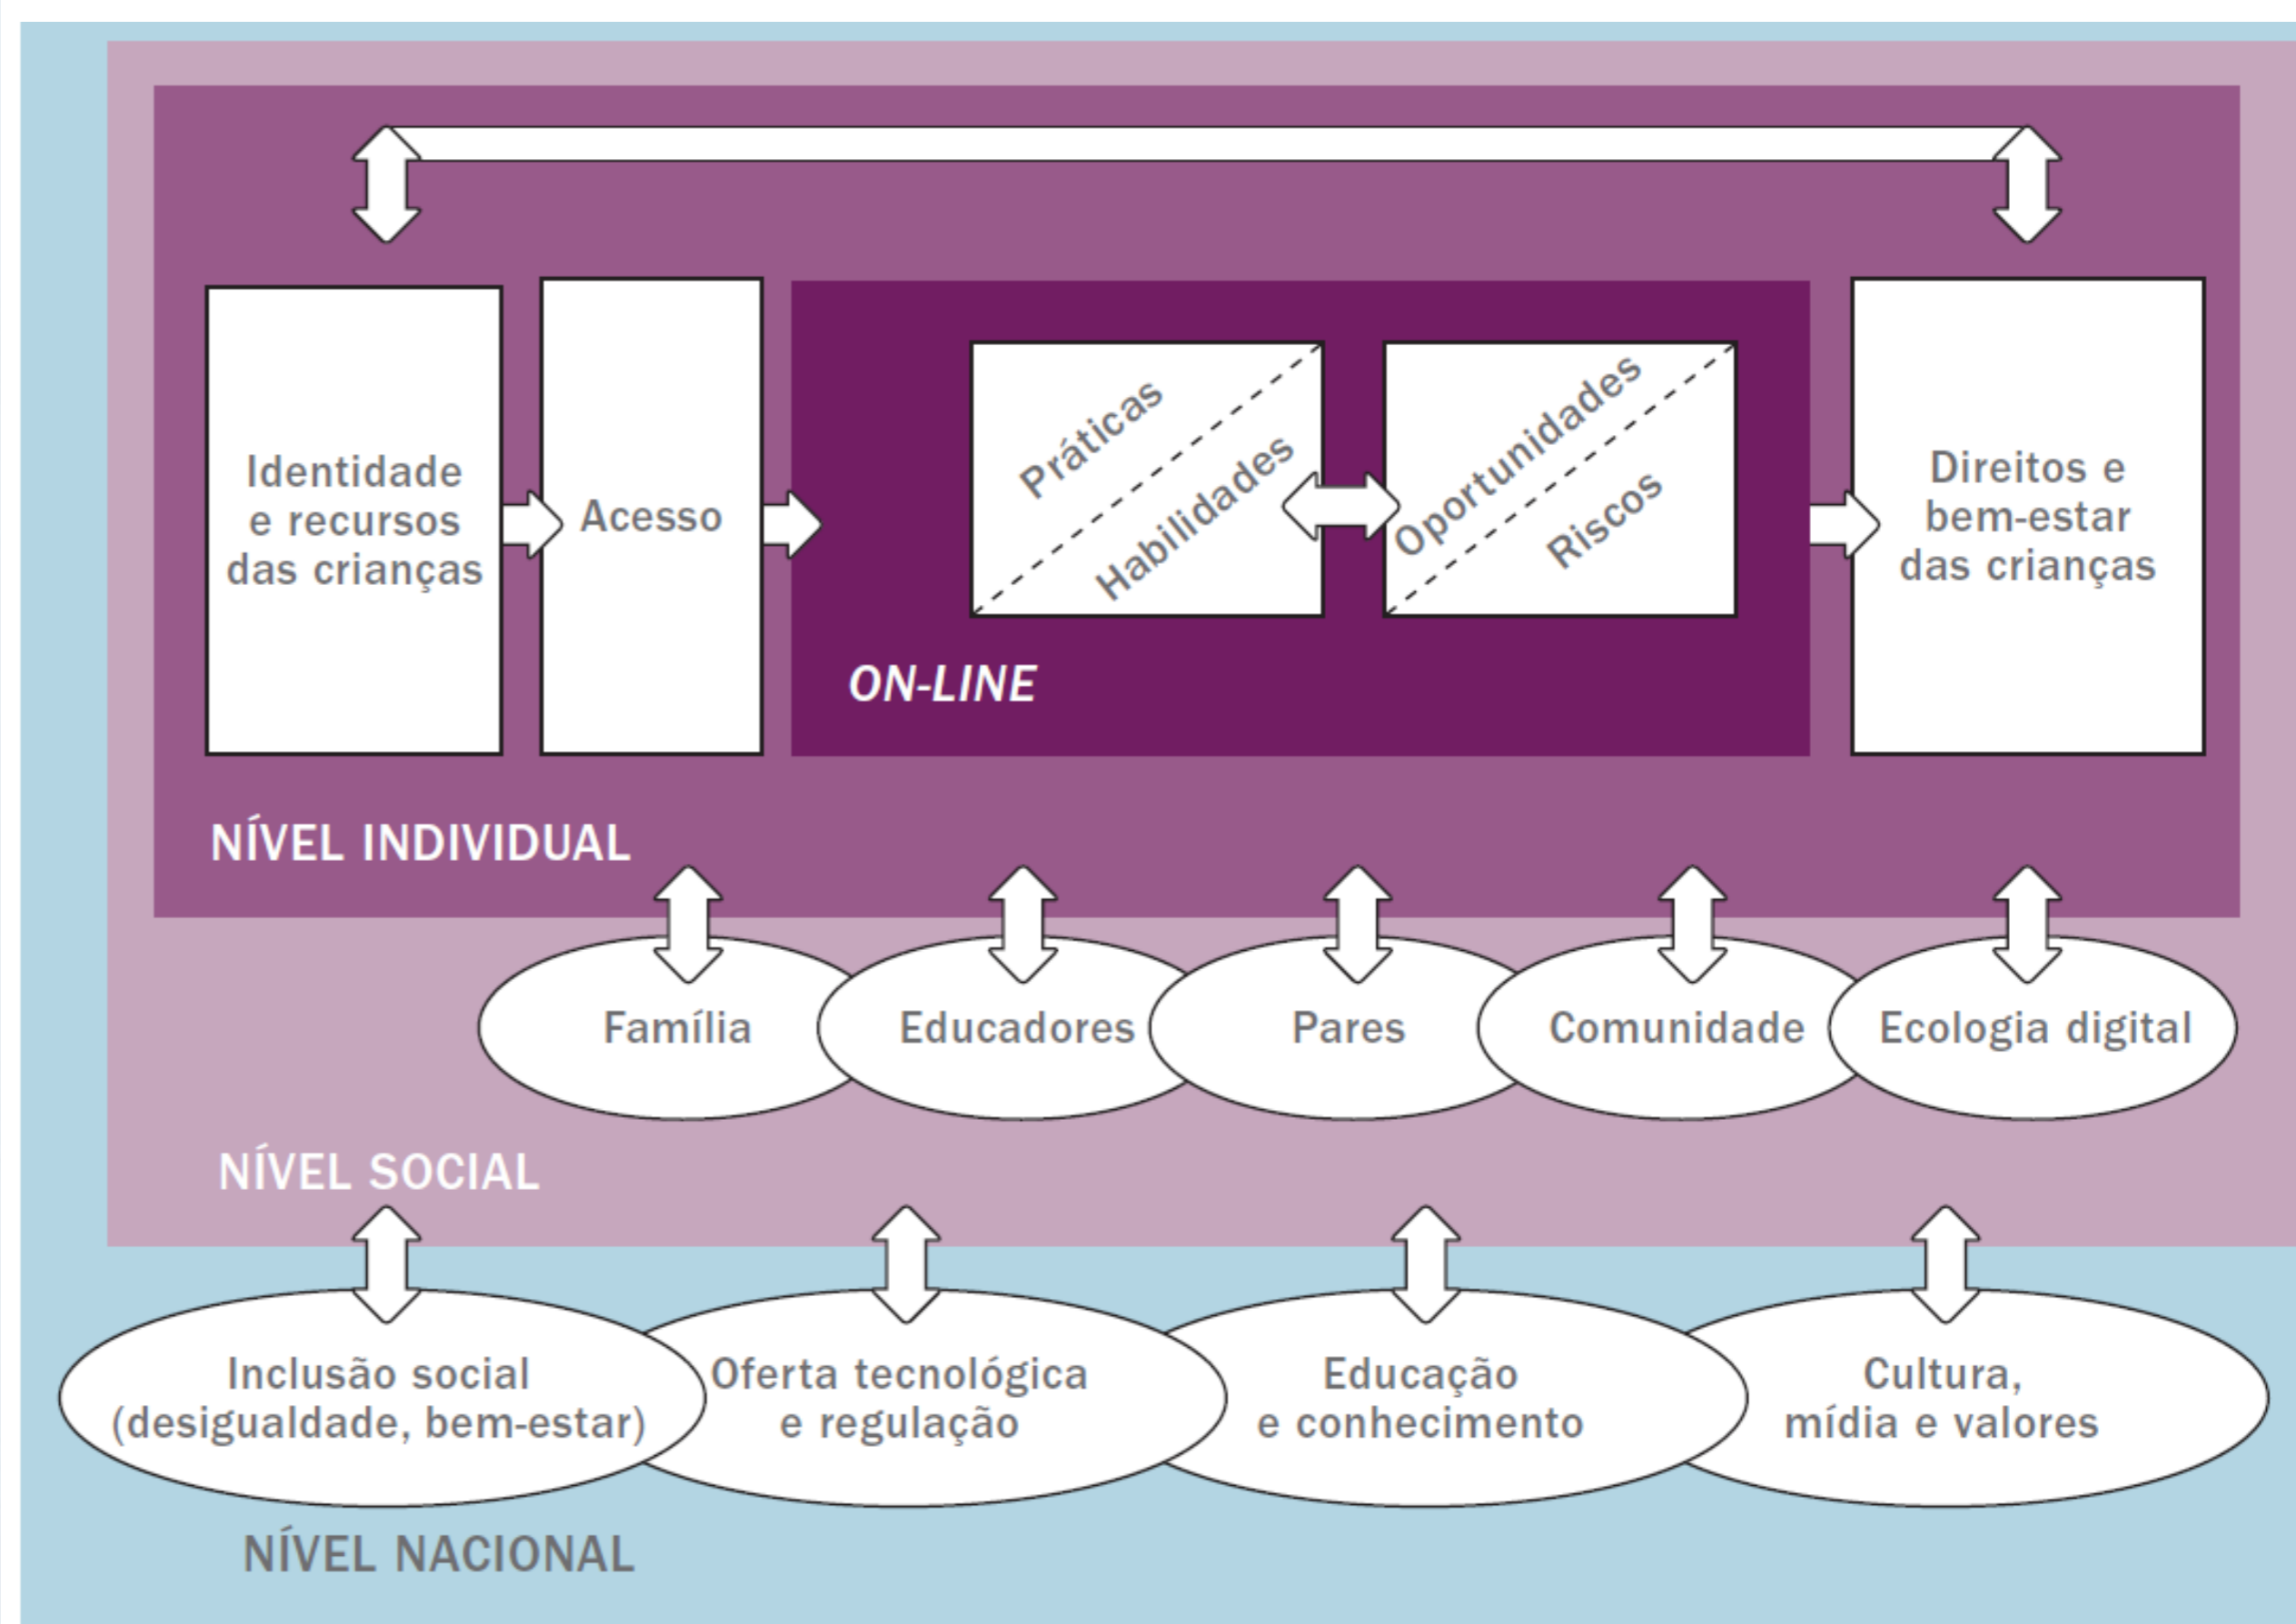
Identidade e recursos das crianças

Acesso

Práticas

Habilidades

Oportunidades

Riscos

ON-LINE

Direitos e bem-estar das crianças

NÍVEL INDIVIDUAL

Família

Educadores

Pares

Comunidade

Ecologia digital

NÍVEL SOCIAL

Inclusão social (desigualdade, bem-estar)

Oferta tecnológica e regulação

Educação e conhecimento

Cultura, mídia e valores

NÍVEL NACIONAL